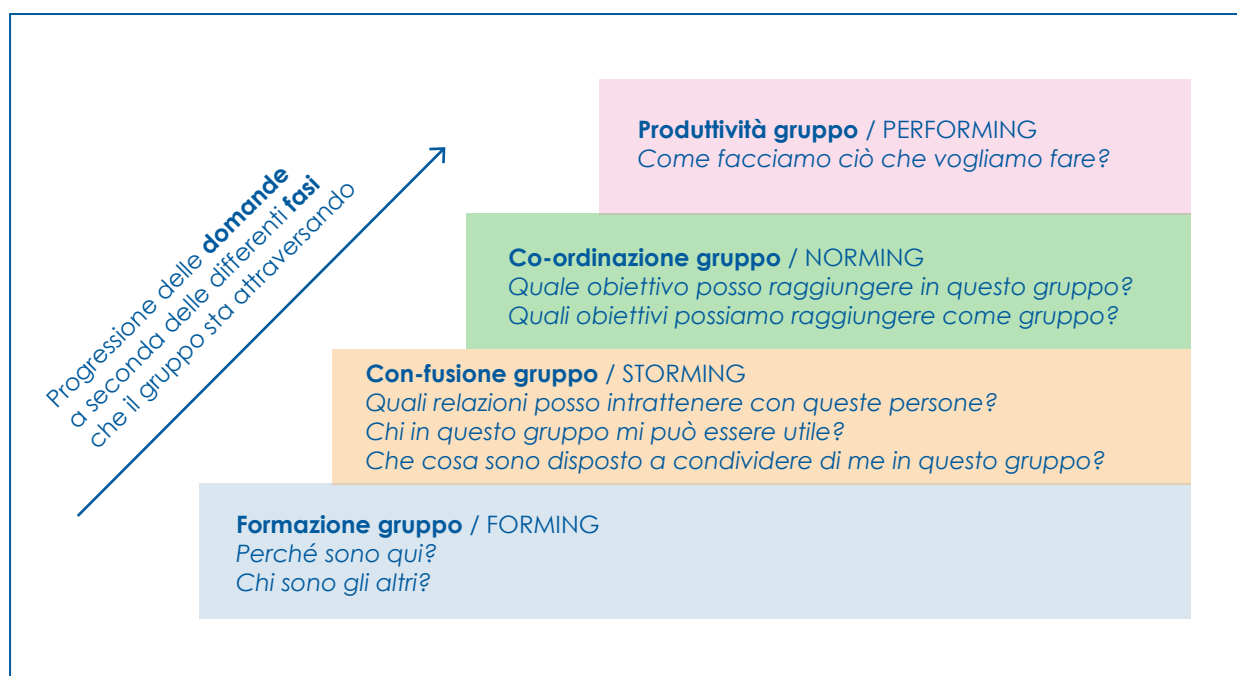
Progressione delle **domande** a seconda delle differenti **fasi** che il gruppo sta attraversando

**Produttività gruppo** / PERFORMING
*Come facciamo ciò che vogliamo fare?*

**Co-ordinazione gruppo** / NORMING
*Quale obiettivo posso raggiungere in questo gruppo?*
*Quali obiettivi possiamo raggiungere come gruppo?*

**Con-fusione gruppo** / STORMING
*Quali relazioni posso intrattenere con queste persone?*
*Chi in questo gruppo mi può essere utile?*
*Che cosa sono disposto a condividere di me in questo gruppo?*

**Formazione gruppo** / FORMING
*Perché sono qui?*
*Chi sono gli altri?*